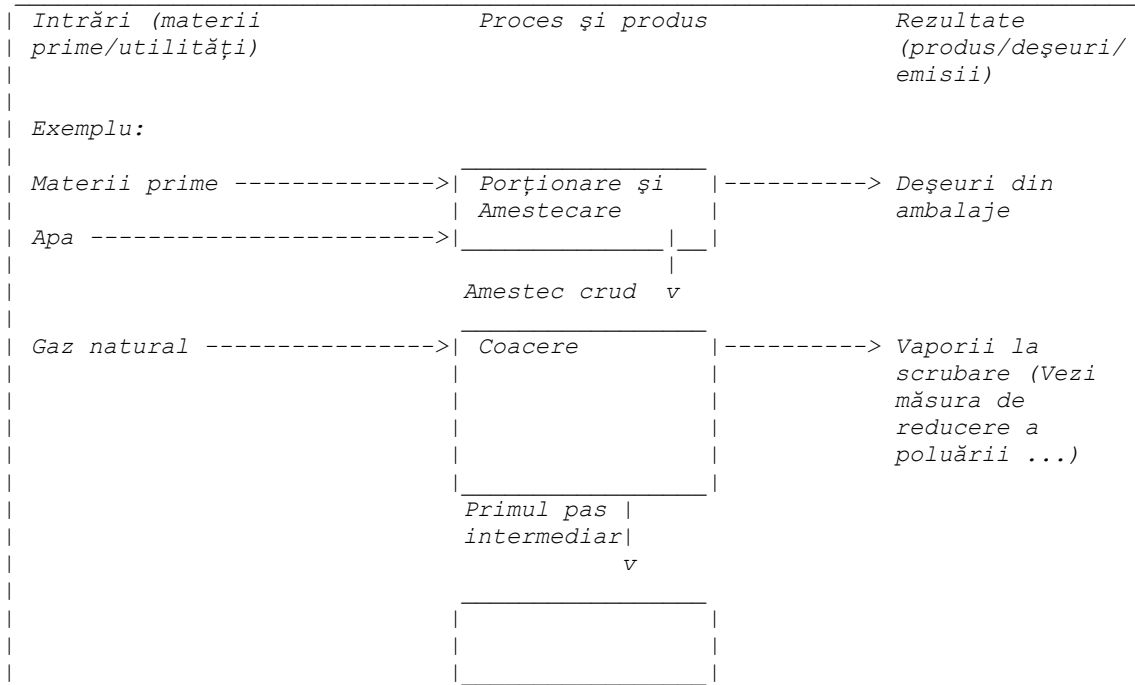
Intrări (materii prime/utilităţi)

Proces şi produs

Rezultate (produs/deşeuri/ emisii)

Exemplu:

Materii prime ---------------> Porţionare şi Amestecare ----------> Deşeuri din ambalaje

Apa ------------------------->

Amestec crud v

Gaz natural ----------------> Coacere ----------> Vaporii la scrubare (Vezi măsura de reducere a poluării ...)

Primul pas intermediar v